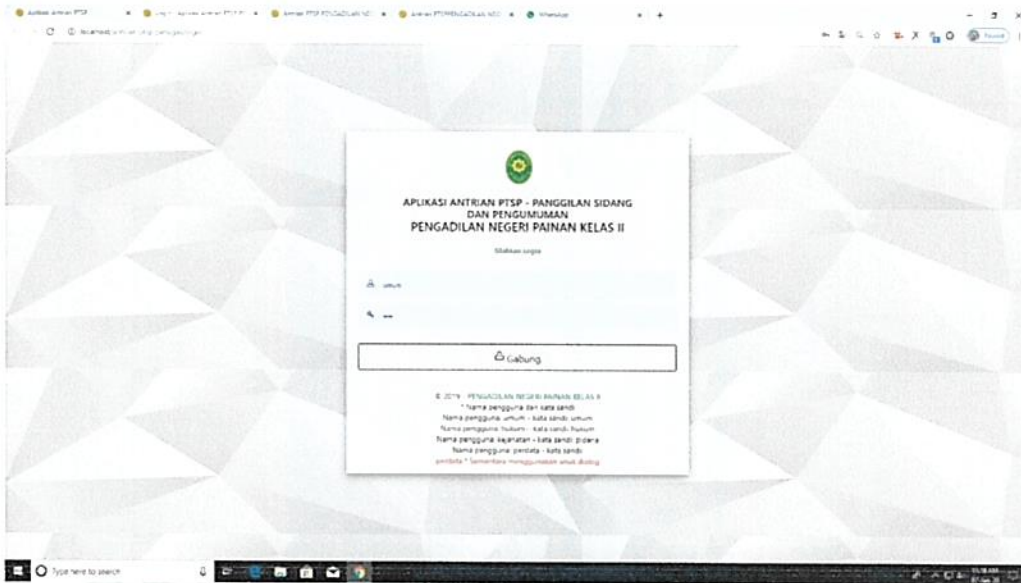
APLIKASI ANTRIAN PTSP - PANGGILAN SIDANG DAN PENGUMUMAN
PENGADILAN NEGERI PAINAN KELAS II

Silahkan login

umum

•••

Gabung

© 2019 - PENGADILAN NEGERI PAINAN KELAS II
* Nama pengguna dan kata sandi
Nama pengguna: umum - kata sandi: umum
Nama pengguna: hukum - kata sandi: hukum
Nama pengguna: kejahatan - kata sandi: pidana
Nama pengguna: perdata - kata sandi:
perdata * Sementara menggunakan untuk dialog

Type here to search